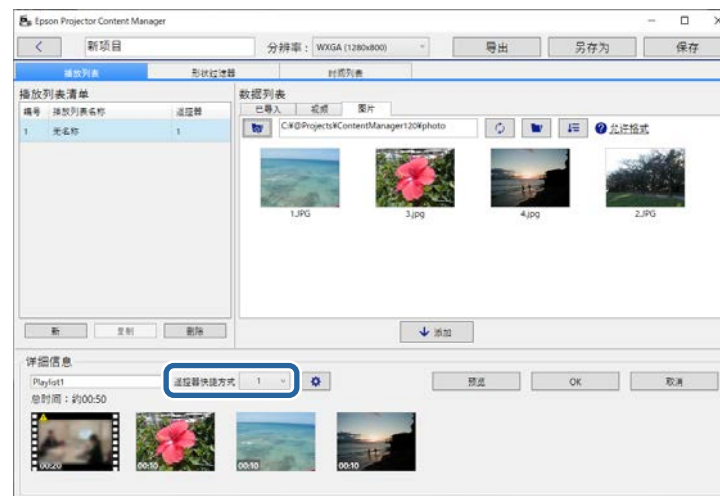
Epson Projector Content Manager

新项目

分辨率：WXGA (1280x800)

导出

另存为

保存

播放列表

形状过滤器

时间列表

播放列表清单

编号 播放列表名称 遥控器

1 无名称 1

新

复制

删除

数据列表

已导入

视频

图片

C:¥@Projects¥ContentManager120¥photo

允许格式

1.JPG

3.jpg

4.jpg

2.JPG

添加

详细信息

Playlist1

遥控器快捷方式 1

总时间：约00:50

预览

OK

取消

00:20

00:10

00:10

00:10